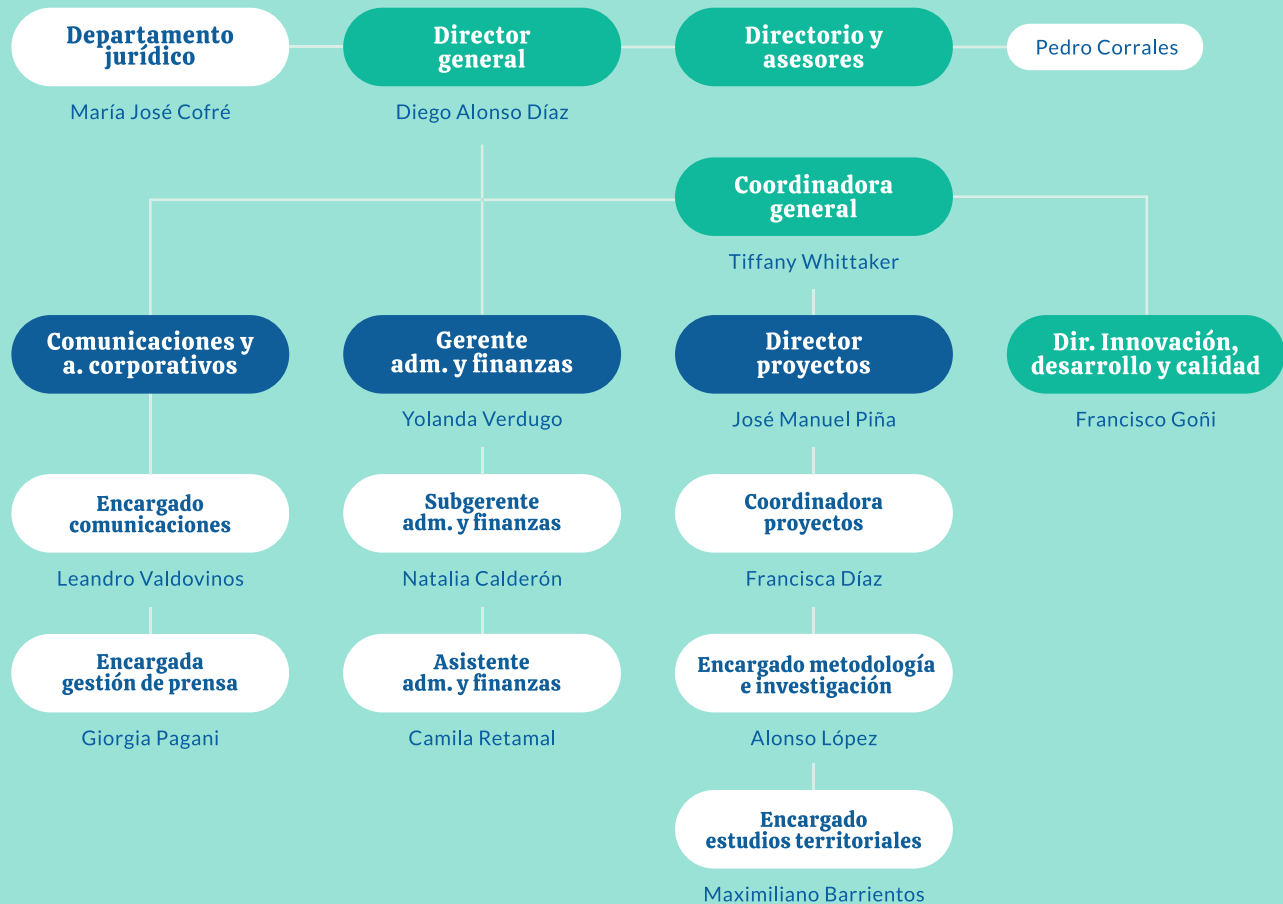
Departamento jurídico

María José Cofré

Director general

Diego Alonso Díaz

Directorio y asesores

Pedro Corrales

Coordinadora general

Tiffany Whittaker

Comunicaciones y a. corporativos

Encargado comunicaciones

Leandro Valdovinos

Encargada gestión de prensa

Giorgia Pagani

Gerente adm. y finanzas

Yolanda Verdugo

Subgerente adm. y finanzas

Natalia Calderón

Asistente adm. y finanzas

Camila Retamal

Director proyectos

José Manuel Piña

Coordinadora proyectos

Francisca Díaz

Encargado metodología e investigación

Alonso López

Encargado estudios territoriales

Maximiliano Barrientos

Dir. Innovación, desarrollo y calidad

Francisco Goñi